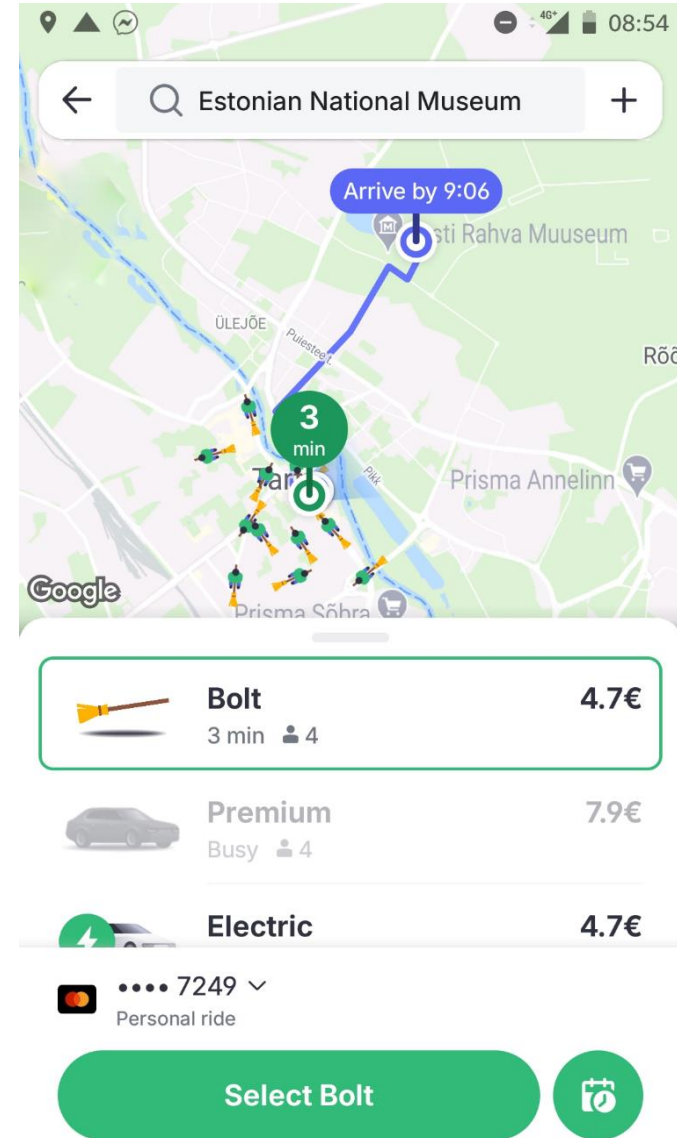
4G+ 08:54

Estonian National Museum

Arrive by 9:06

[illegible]sti Rahva Muuseum

ÜLEJÕE

Puiestee

Rõõ

3 min

Tar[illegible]

Pikk

Prisma Annelinn

Google

Prisma Sõbra

Bolt
3 min 4
4.7€

Premium
Busy 4
7.9€

Electric
4.7€

•••• 7249
Personal ride

Select Bolt